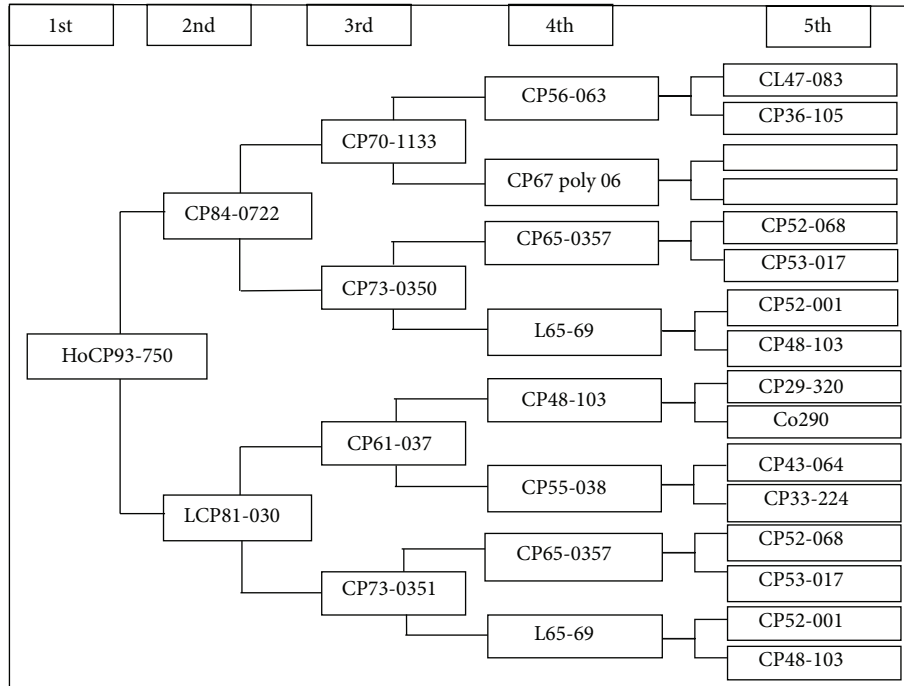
1st
2nd
3rd
4th
5th

HoCP93-750

CP84-0722

CP70-1133

CP56-063

CL47-083

CP36-105

CP67 poly 06

CP73-0350

CP65-0357

CP52-068

CP53-017

L65-69

CP52-001

CP48-103

LCP81-030

CP61-037

CP48-103

CP29-320

Co290

CP55-038

CP43-064

CP33-224

CP73-0351

CP65-0357

CP52-068

CP53-017

L65-69

CP52-001

CP48-103